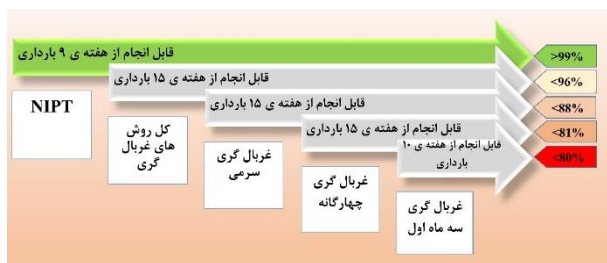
قابل انجام از هفته ی ۹ بارداری
>99%
قابل انجام از هفته ی ۱۵ بارداری
<96%
قابل انجام از هفته ی ۱۵ بارداری
<88%
قابل انجام از هفته ی ۱۵ بارداری
<81%
قابل انجام از هفته ی ۱۰ بارداری
<80%
NIPT
کل روش های غربال گری
غربال گری سرمی
غربال گری چهارگانه
غربال گری سه ماه اول